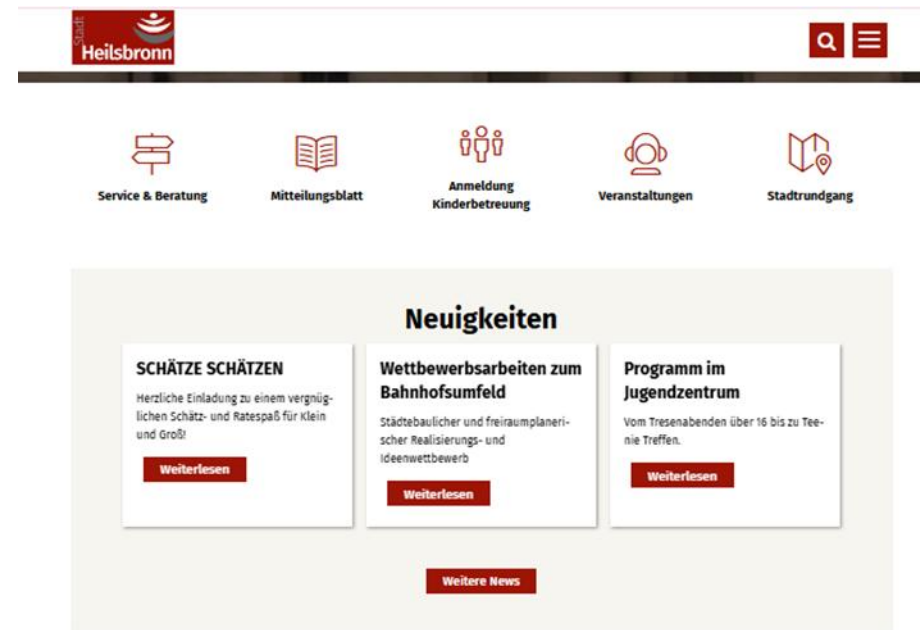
Stadt Heilsbronn

Service & Beratung

Mitteilungsblatt

Anmeldung Kinderbetreuung

Veranstaltungen

Stadtrundgang

Neuigkeiten

SCHÄTZE SCHÄTZEN

Herzliche Einladung zu einem vergnüglichen Schätz- und Ratespaß für Klein und Groß!

Weiterlesen

Wettbewerbsarbeiten zum Bahnhofsumfeld

Städtebaulicher und freiraumplanerischer Realisierungs- und Ideenwettbewerb

Weiterlesen

Programm im Jugendzentrum

Vom Tresenabenden über 16 bis zu Teenie Treffen.

Weiterlesen

Weitere News